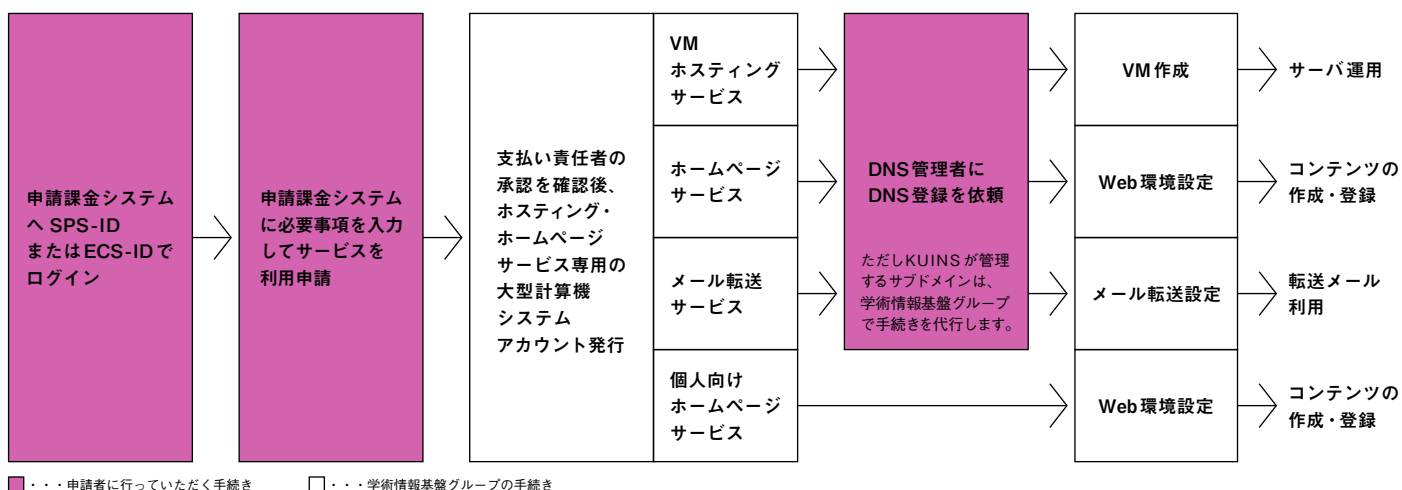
申請課金システムへ SPS-ID またはECS-IDでログイン

申請課金システムに必要事項を入力してサービスを利用申請

支払い責任者の承認を確認後、ホスティング・ホームページサービス専用の大型計算機システムアカウント発行

VM ホスティングサービス

ホームページサービス

メール転送サービス

個人向けホームページサービス

DNS管理者に DNS登録を依頼

ただしKUINSが管理するサブドメインは、学術情報基盤グループで手続きを代行します。

VM作成

Web環境設定

メール転送設定

Web環境設定

サーバ運用

コンテンツの作成・登録

転送メール利用

コンテンツの作成・登録

・・・申請者に行っていただく手続き

・・・学術情報基盤グループの手続き